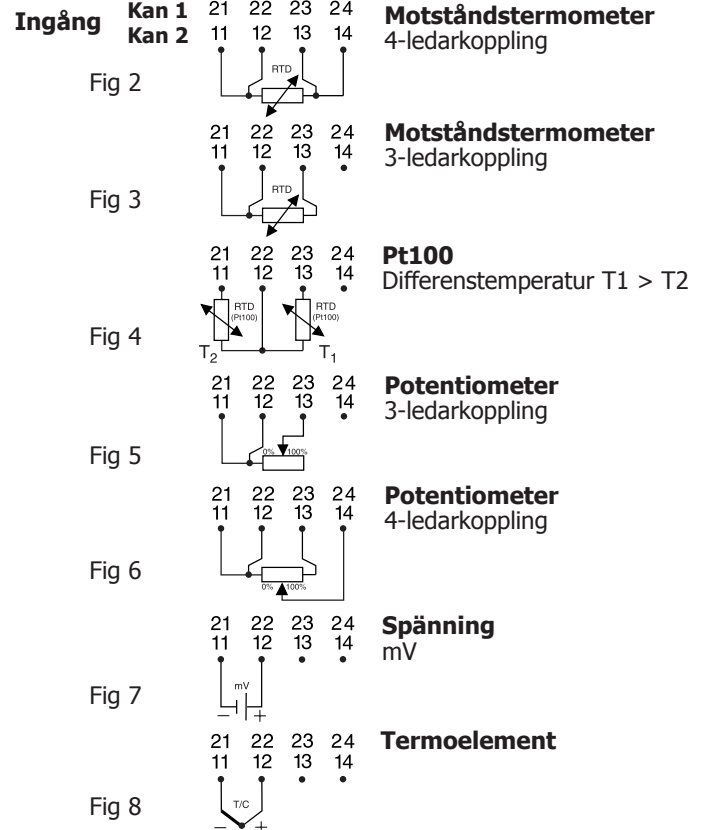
**Ingång** **Kan 1** 21 22 23 24
**Kan 2** 11 12 13 14

**Motståndstermometer**
4-ledarkoppling

RTD

Fig 2

21 22 23 24
11 12 13 14

**Motståndstermometer**
3-ledarkoppling

RTD

Fig 3

21 22 23 24
11 12 13 14

**Pt100**
Differenstemperatur T1 > T2

RTD (Pt100)
RTD (Pt100)
$T_2$
$T_1$

Fig 4

21 22 23 24
11 12 13 14

**Potentiometer**
3-ledarkoppling

0% 100%

Fig 5

21 22 23 24
11 12 13 14

**Potentiometer**
4-ledarkoppling

0% 100%

Fig 6

21 22 23 24
11 12 13 14

**Spänning**
mV

mV
− +

Fig 7

21 22 23 24
11 12 13 14

**Termoelement**

T/C
− +

Fig 8